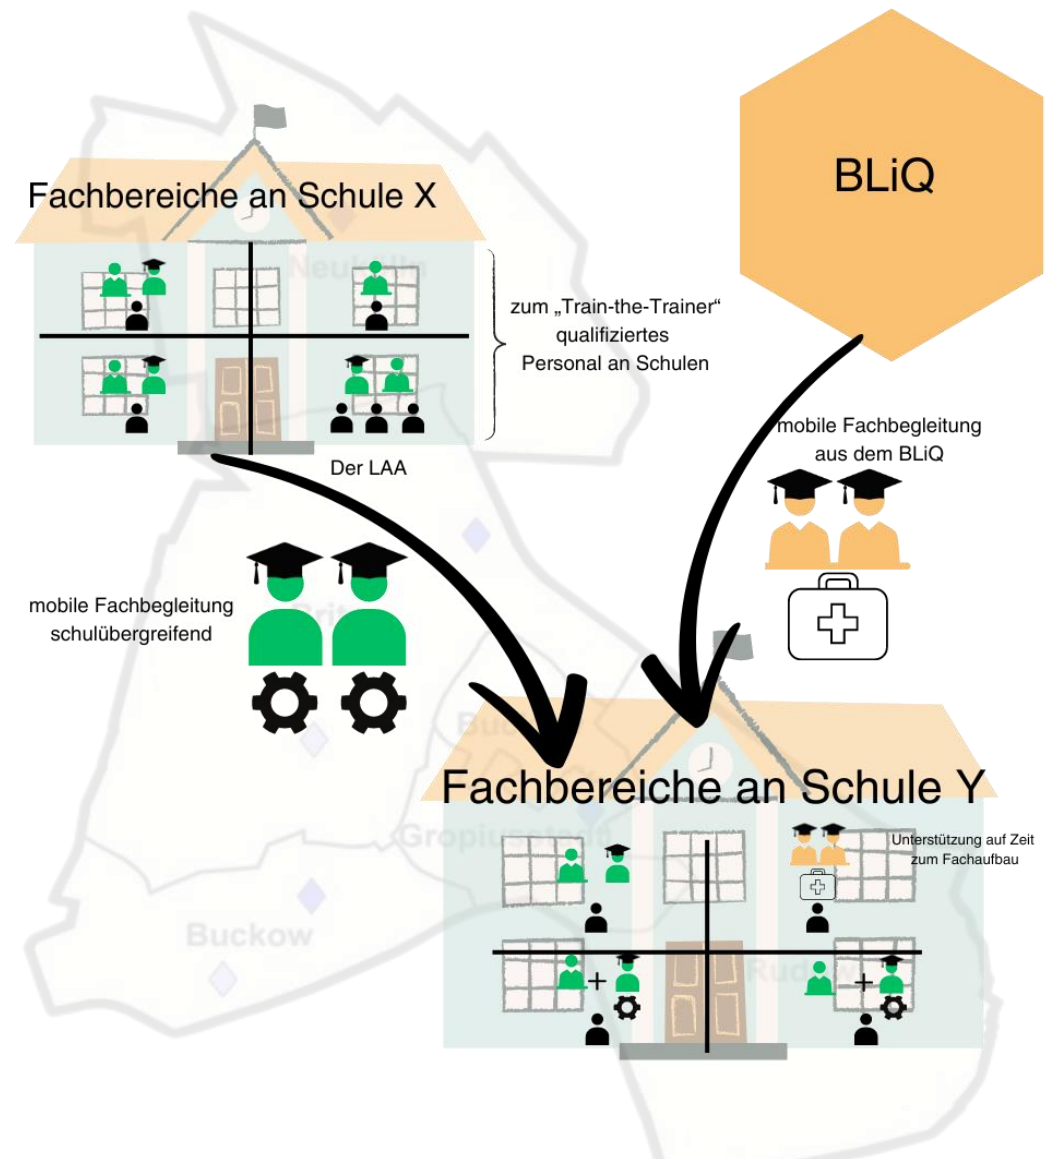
Fachbereiche an Schule X

BLiQ

Neukölln

zum „Train-the-Trainer“ qualifiziertes Personal an Schulen

Der LAA

mobile Fachbegleitung aus dem BLiQ

mobile Fachbegleitung schulübergreifend

Britz

Buckow

Gropiusstadt

Rudow

Fachbereiche an Schule Y

Unterstützung auf Zeit zum Fachaufbau

+

+